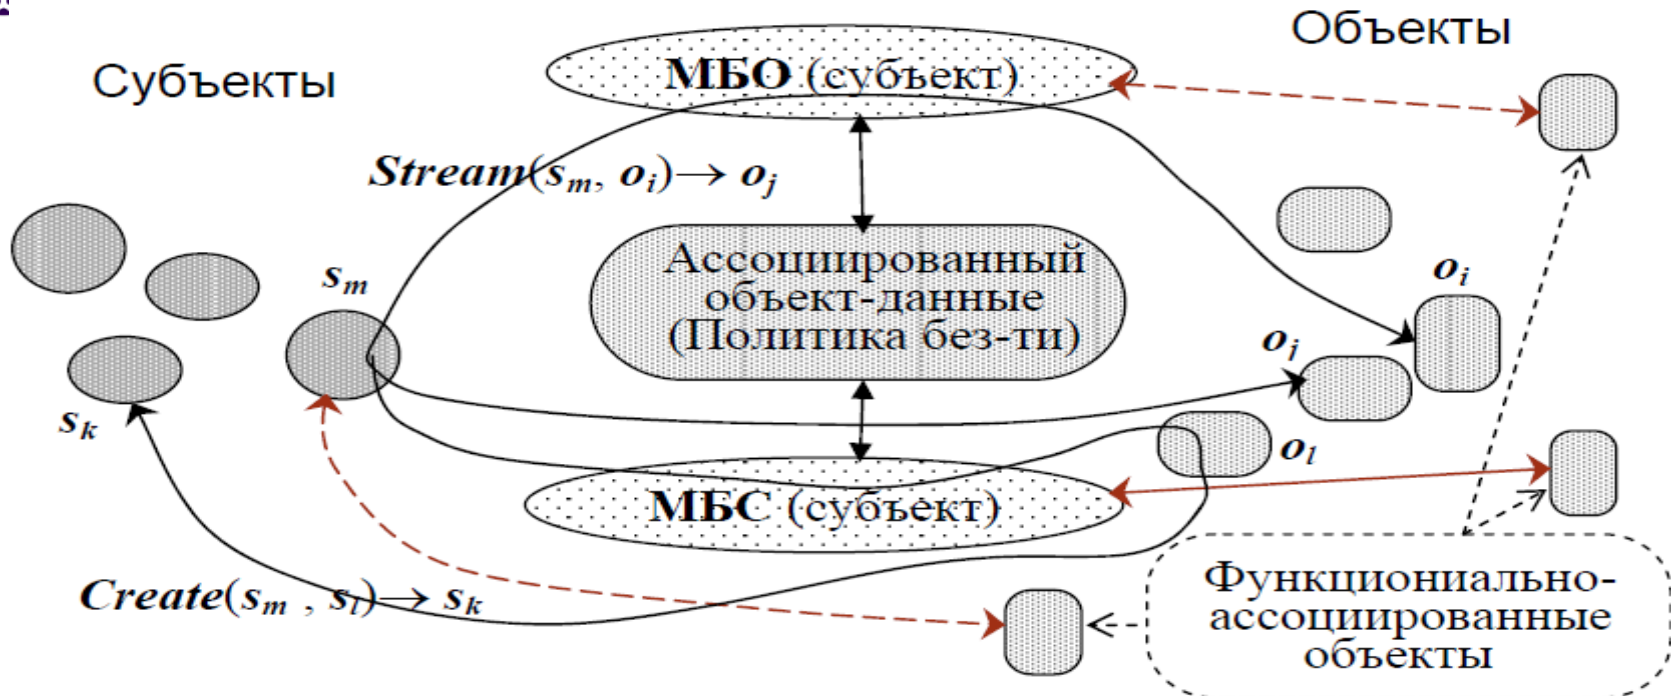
Объекты

Субъекты

МБО (субъект)

$Stream(s_m, o_i) \rightarrow o_j$

$s_m$

Ассоциированный объект-данные (Политика без-ти)

$o_i$

$o_j$

$s_k$

$o_l$

МБС (субъект)

$Create(s_m, s_l) \rightarrow s_k$

Функциониально-ассоциированные объекты